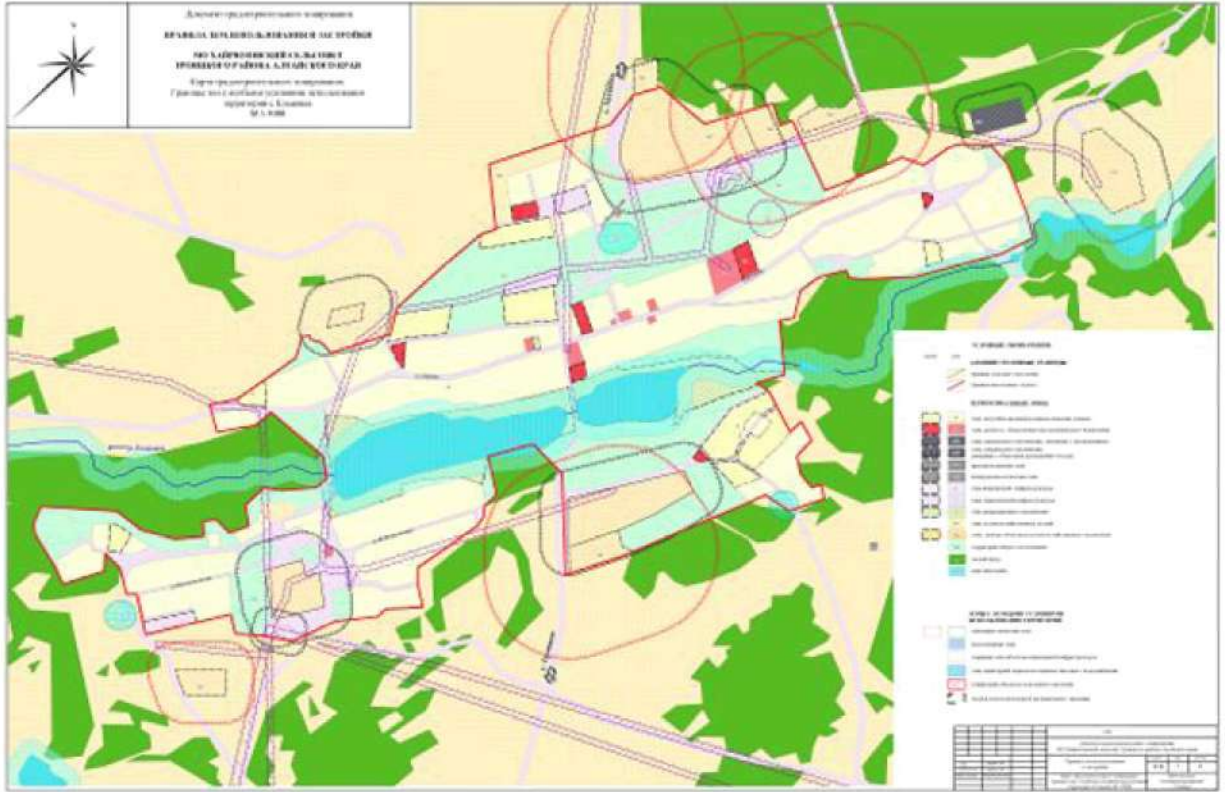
Документ градостроительного зонирования

ПРАВИЛА ЗЕМЛЕПОЛЬЗОВАНИЯ И ЗАСТРОЙКИ

МО ХАЙРЮЗОВСКИЙ СЕЛЬСОВЕТ ТРОИЦКОГО РАЙОНА АЛТАЙСКОГО КРАЯ

Карта градостроительного зонирования. Границы зон с особыми условиями использования территорий с. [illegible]

М 1:5000

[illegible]

УСЛОВНЫЕ ОБОЗНАЧЕНИЯ

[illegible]